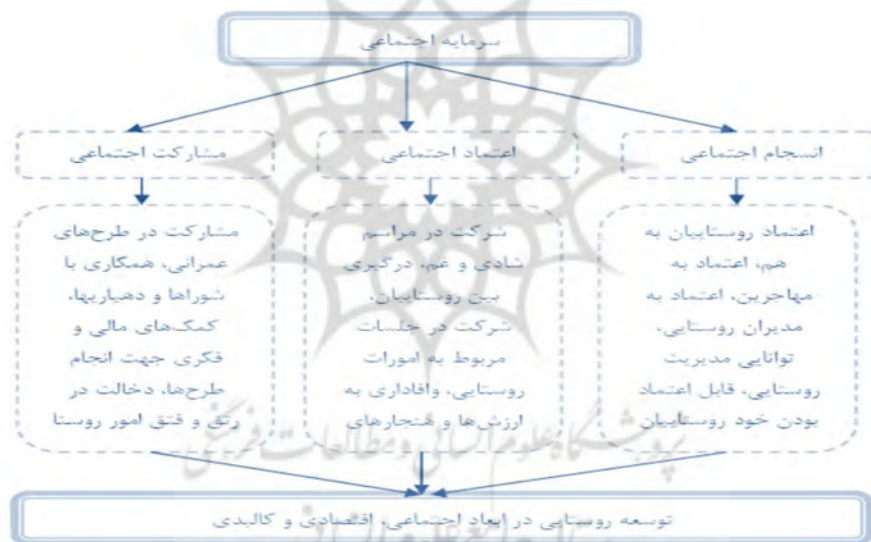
سرمایه اجتماعی

انسجام اجتماعی

اعتماد اجتماعی

مشارکت اجتماعی

اعتماد روستاییان به هم، اعتماد به مهاجرین، اعتماد به مدیران روستایی، توانایی مدیریت روستایی، قابل اعتماد بودن خود روستاییان

شرکت در مراسم شادی و غم، درگیری بین روستاییان، شرکت در جلسات مربوط به امورات روستایی، وافاداری به ارزش‌ها و هنجارهای

مشارکت در طرح‌های عمرانی، همکاری با شوراها و دهیاریها، کمک‌های مالی و فکری جهت انجام طرح‌ها، دخالت در رتق و فتق امور روستا

توسعه روستایی در ابعاد اجتماعی، اقتصادی و کالبدی

پژوهشگاه علوم انسانی و مطالعات فرهنگی